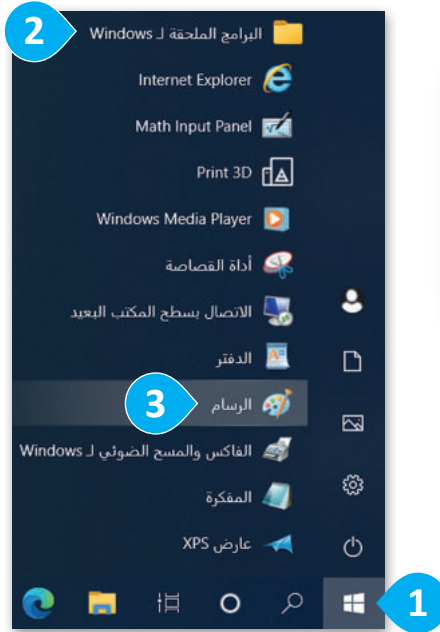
2

البرامج الملحقة لـ Windows

Internet Explorer

Math Input Panel

Print 3D

Windows Media Player

أداة القصاصة

الاتصال بسطح المكتب البعيد

الدفتر

3

الرسام

الفاكس والمسح الضوئي لـ Windows

المفكرة

عارض XPS

1